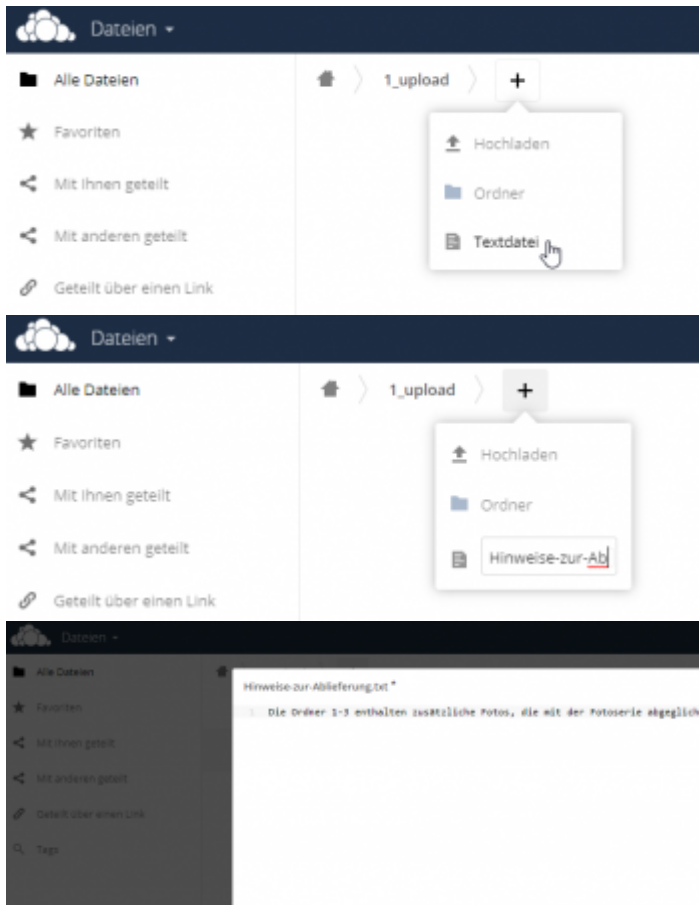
Dateien ▾

Alle Dateien

Favoriten

Mit Ihnen geteilt

Mit anderen geteilt

Geteilt über einen Link

1_upload

+

Hochladen

Ordner

Textdatei

Dateien ▾

Alle Dateien

Favoriten

Mit Ihnen geteilt

Mit anderen geteilt

Geteilt über einen Link

1_upload

+

Hochladen

Ordner

Hinweise-zur-Ab

Dateien ▾

Alle Dateien

Favoriten

Mit Ihnen geteilt

Mit anderen geteilt

Geteilt über einen Link

Tags

Hinweise-zur-Ablieferung.txt *

1 Die Ordner 1-3 enthalten zusätzliche Fotos, die mit der Fotoserie abgeglich